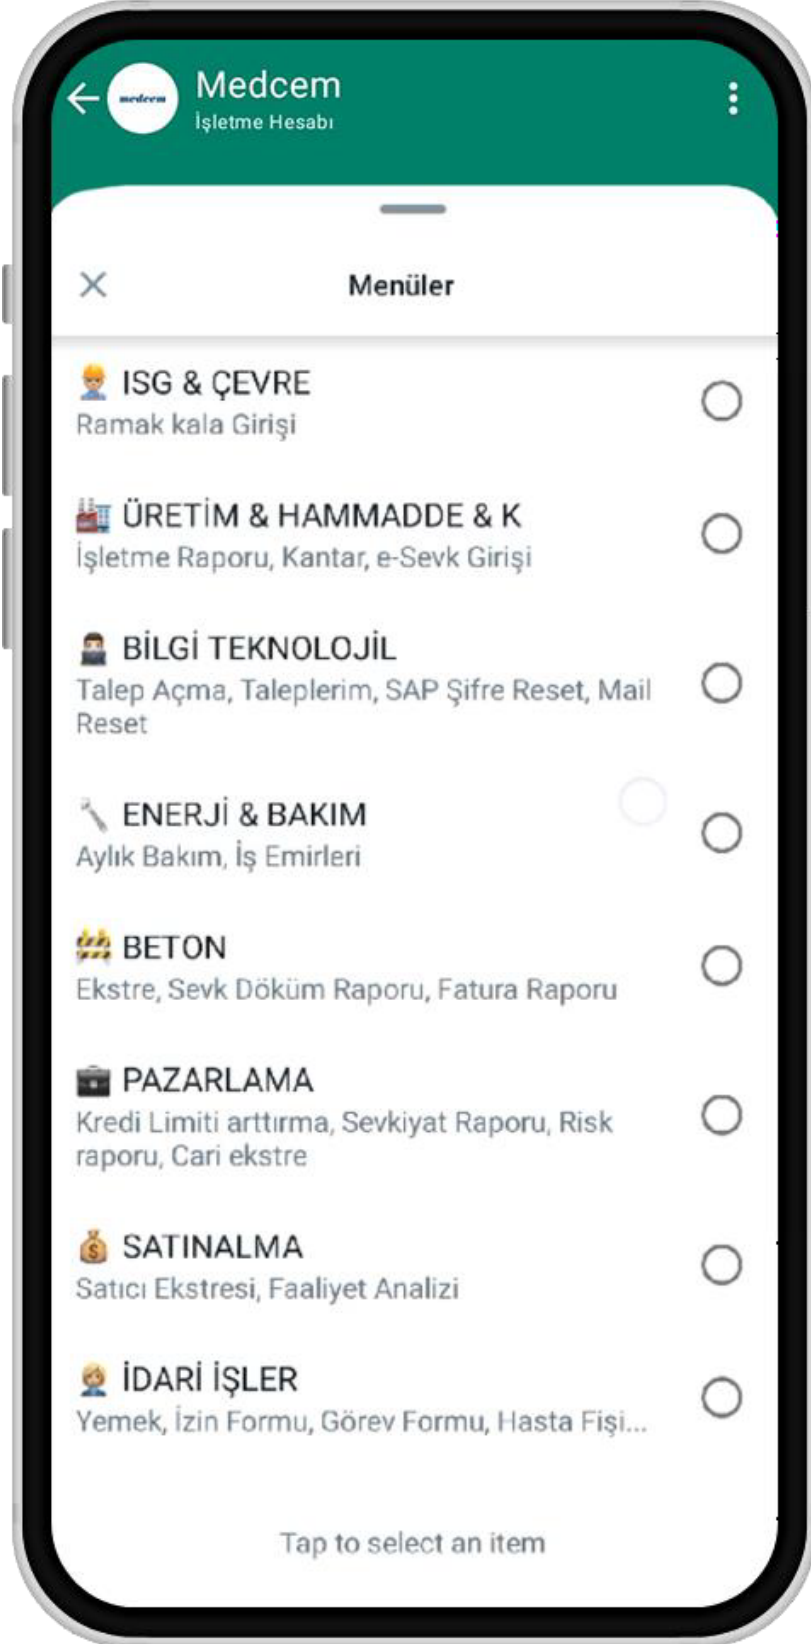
medcem

Medcem
İşletme Hesabı

Menüler

ISG & ÇEVRE
Ramak kala Girişi

ÜRETİM & HAMMADDE & K
İşletme Raporu, Kantar, e-Sevk Girişi

BİLGİ TEKNOLOJİL
Talep Açma, Taleplerim, SAP Şifre Reset, Mail Reset

ENERJİ & BAKIM
Aylık Bakım, İş Emirleri

BETON
Ekstre, Sevk Döküm Raporu, Fatura Raporu

PAZARLAMA
Kredi Limiti arttırma, Sevkiyat Raporu, Risk raporu, Cari ekstre

SATINALMA
Satıcı Ekstresi, Faaliyet Analizi

İDARİ İŞLER
Yemek, İzin Formu, Görev Formu, Hasta Fişi...

Tap to select an item